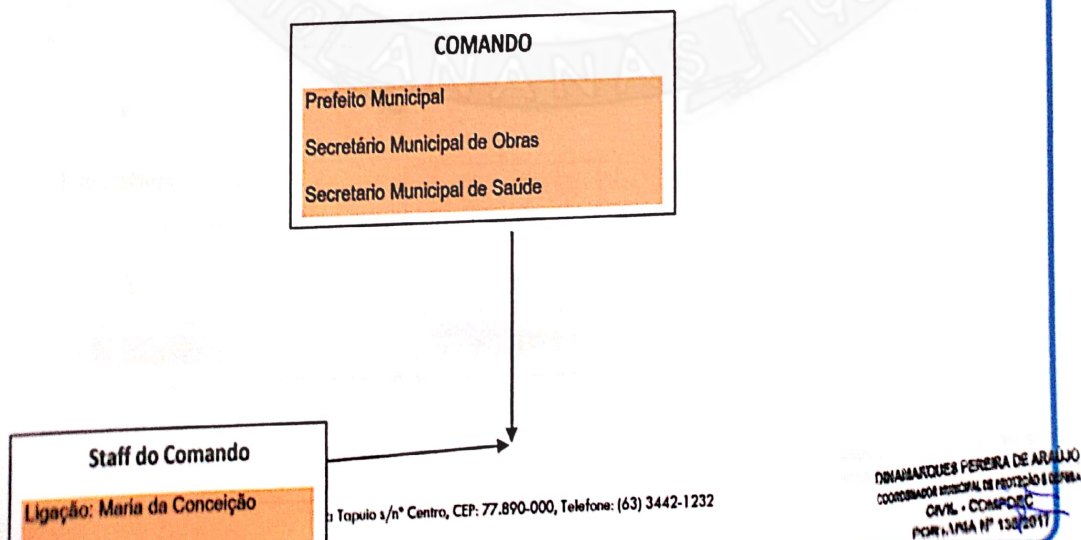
COMANDO

Prefeito Municipal

Secretário Municipal de Obras

Secretario Municipal de Saúde

Staff do Comando

Ligação: Maria da Conceição

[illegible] Tapuio s/nº Centro, CEP: 77.890-000, Telefone: (63) 3442-1232

DINAMARQUES PEREIRA DE ARAUJO
COORDENADOR MUNICIPAL DE PROTEÇÃO E DEFESA
CIVIL - COMPDEC
PORTARIA Nº 138/2017